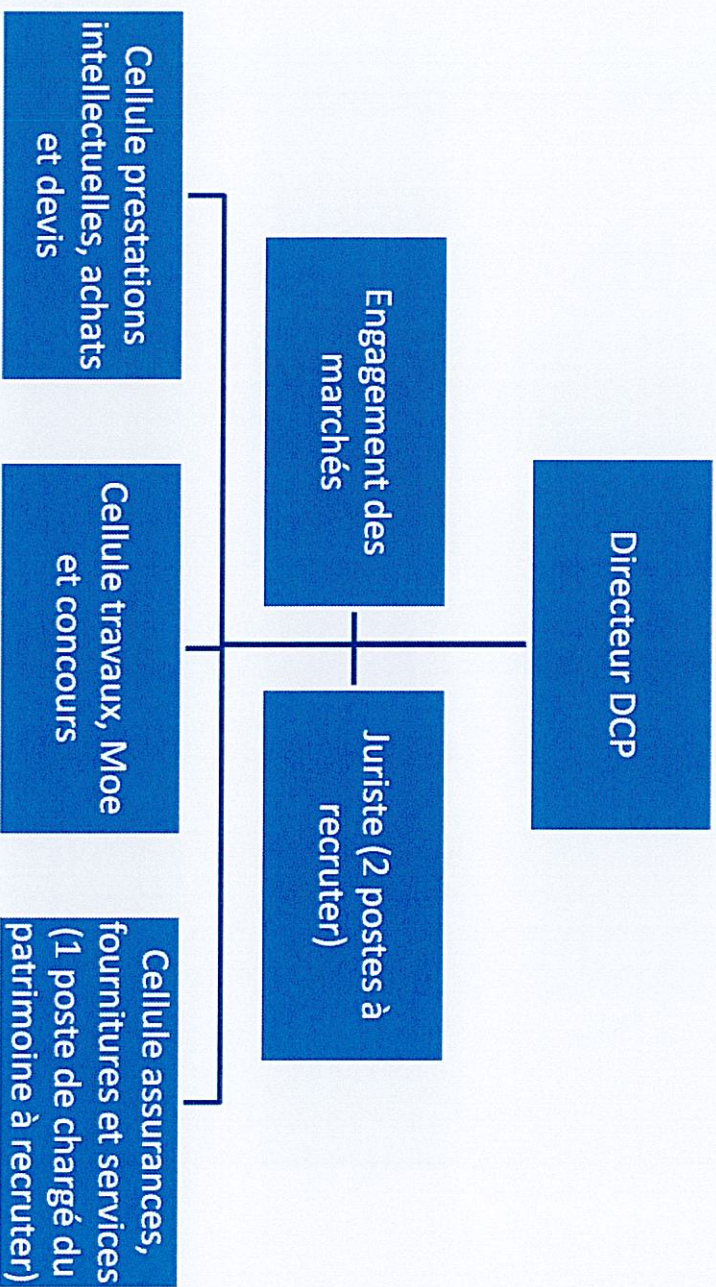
Directeur DCP

Engagement des marchés

Juriste (2 postes à recruter)

Cellule prestations intellectuelles, achats et devis

Cellule travaux, Moe et concours

Cellule assurances, fournitures et services (1 poste de chargé du patrimoine à recruter)